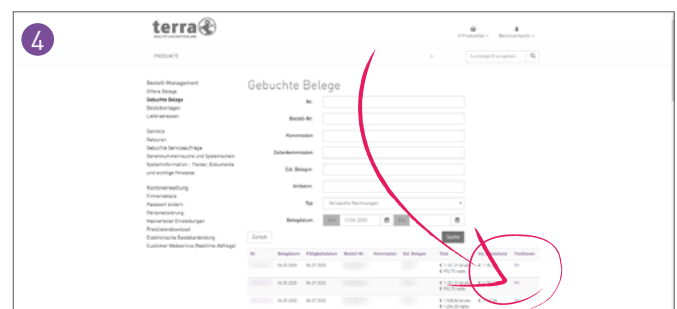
4

terra

0 Produkt(e)

Benutzerkonto

PRODUKTE

Suchbegriff eingeben...

Bestell-Management
Offene Belege
Gebuchte Belege
Bestellvorlagen
Lieferadressen

Service
Retouren
Gebuchte Serviceaufträge
Seriennummernsuche und Systemschein
Systeminformation - Treiber, Dokumente und wichtige Hinweise

Kontoverwaltung
Firmendaten
Passwort ändern
Personalisierung
Warenkorb Einstellungen
Preislistendownload
Elektronische Bestellanbindung
Customer Webservice (Realtime-Abfrage)

Gebuchte Belege

Nr.

Bestell-Nr.

Kommission

Zeilenkommission

Ext. Belegnr.

Artikelnr.

Typ

Verkaufte Rechnungen

Belegdatum

12.06.2020

Zurück

Suche

| Nr. | Belegdatum | Fälligkeitsdatum | Bestell-Nr. | Kommission | Ext. Belegnr. | Total | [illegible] | Funktionen |
|---|---|---|---|---|---|---|---|---|
| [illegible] | 06.05.2020 | 06.07.2020 | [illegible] | | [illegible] | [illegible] | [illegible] | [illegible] |
| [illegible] | 06.05.2020 | 06.07.2020 | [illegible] | | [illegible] | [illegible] | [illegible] | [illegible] |
| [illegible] | 06.05.2020 | 06.07.2020 | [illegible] | | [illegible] | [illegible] | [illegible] | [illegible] |